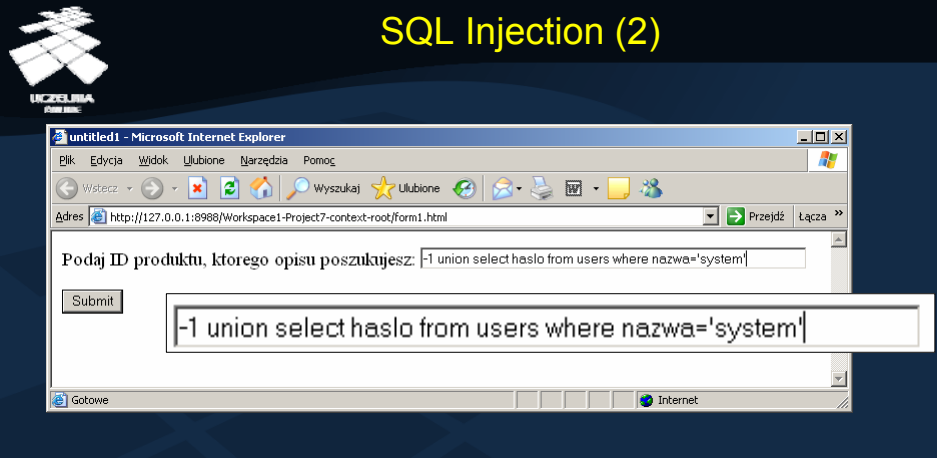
SQL Injection (2)

UCZELNIA ONLINE

untitled1 - Microsoft Internet Explorer

Plik Edycja Widok Ulubione Narzędzia Pomoc

Wstecz Wyszukaj Ulubione

Adres http://127.0.0.1:8988/Workspace1-Project7-context-root/form1.html Przejdź Łącza

Podaj ID produktu, ktorego opisu poszukujesz: -1 union select haslo from users where nazwa='system'

Submit

-1 union select haslo from users where nazwa='system'

Gotowe Internet